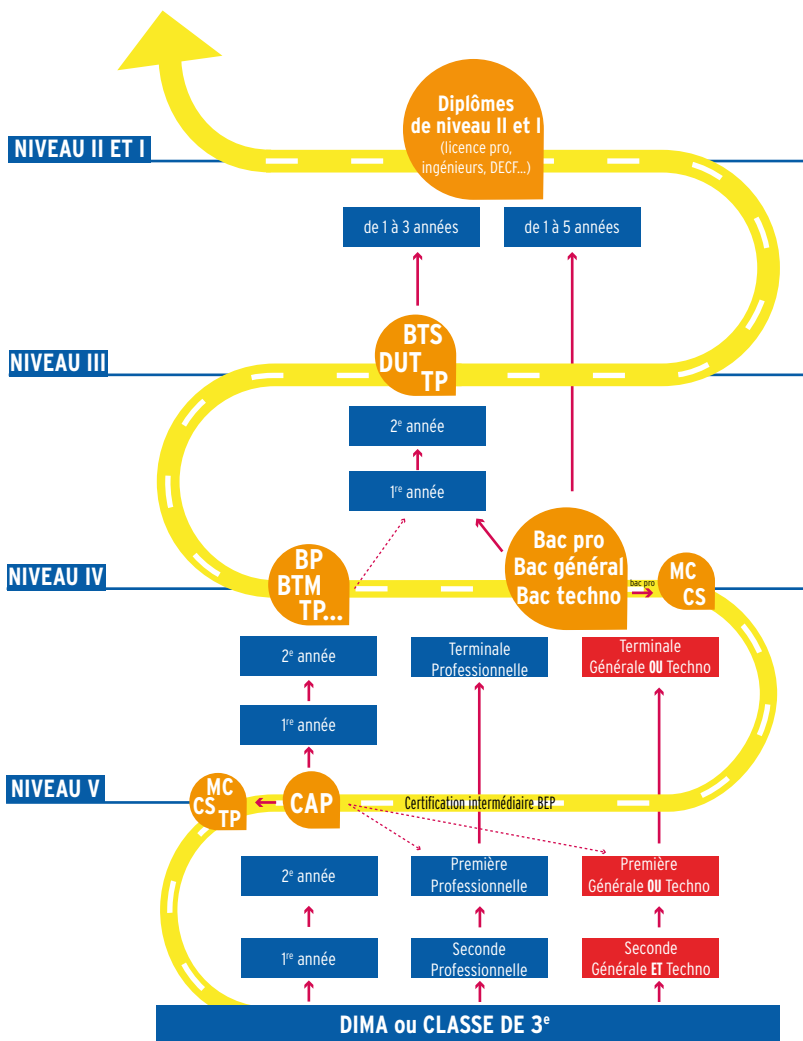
NIVEAU II ET I

Diplômes de niveau II et I (licence pro, ingénieurs, DECF...)

de 1 à 3 années

de 1 à 5 années

NIVEAU III

BTS DUT TP

2$^{e}$ année

1$^{re}$ année

NIVEAU IV

BP BTM TP...

Bac pro Bac général Bac techno

bac pro

MC CS

2$^{e}$ année

Terminale Professionnelle

Terminale Générale OU Techno

1$^{re}$ année

NIVEAU V

MC CS TP

CAP

Certification intermédiaire BEP

2$^{e}$ année

Première Professionnelle

Première Générale OU Techno

1$^{re}$ année

Seconde Professionnelle

Seconde Générale ET Techno

DIMA ou CLASSE DE 3$^{e}$